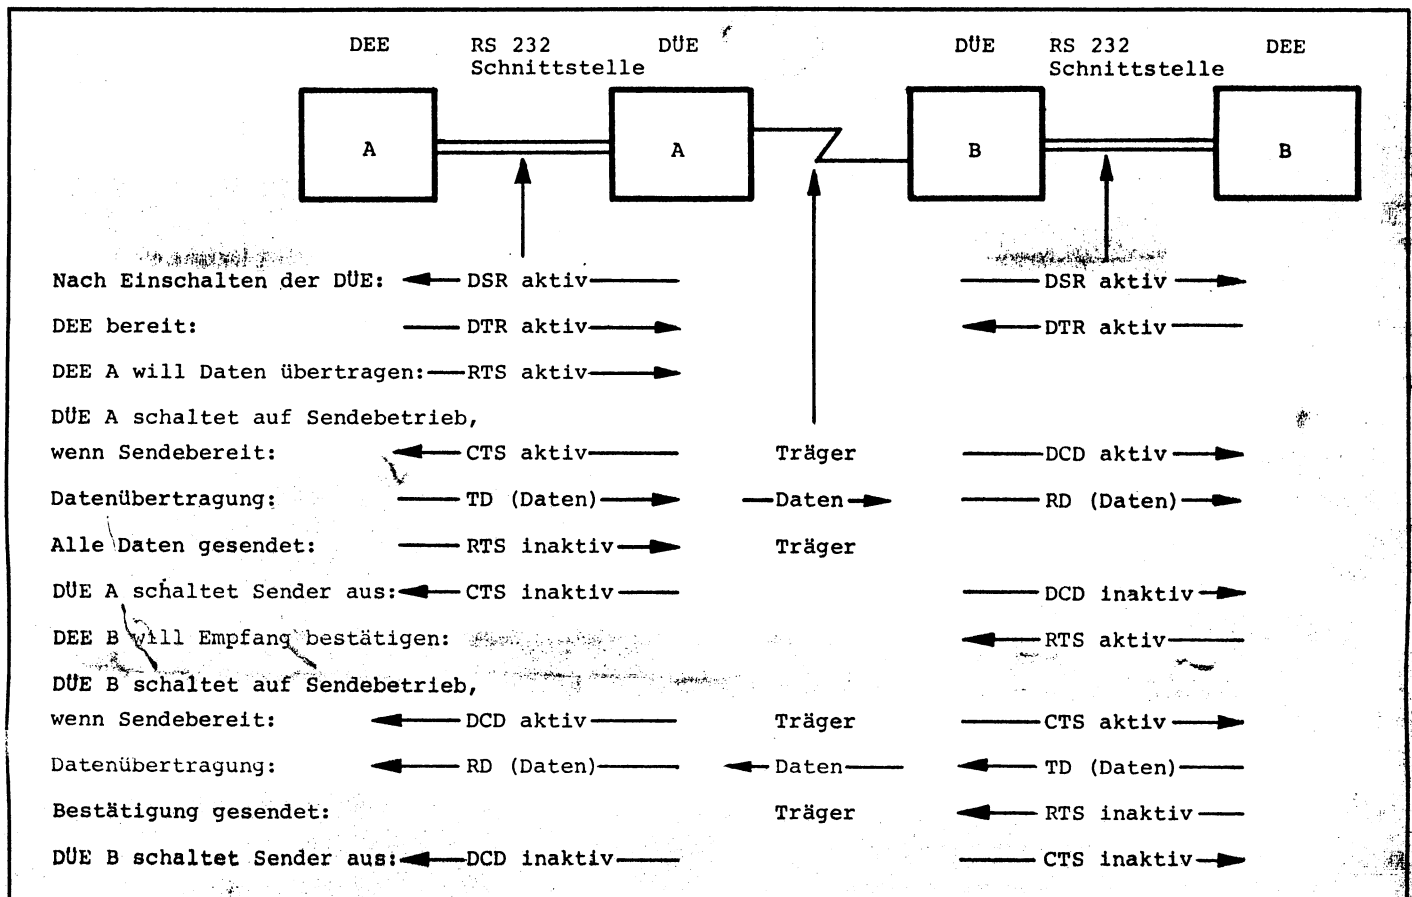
DEE RS 232 Schnittstelle DÜE DÜE RS 232 Schnittstelle DEE

A A B B

Nach Einschalten der DÜE: DSR aktiv DSR aktiv

DEE bereit: DTR aktiv DTR aktiv

DEE A will Daten übertragen: RTS aktiv

DÜE A schaltet auf Sendebetrieb, wenn Sendebereit: CTS aktiv Träger DCD aktiv

Datenübertragung: TD (Daten) Daten RD (Daten)

Alle Daten gesendet: RTS inaktiv Träger

DÜE A schaltet Sender aus: CTS inaktiv DCD inaktiv

DEE B will Empfang bestätigen: RTS aktiv

DÜE B schaltet auf Sendebetrieb, wenn Sendebereit: DCD aktiv Träger CTS aktiv

Datenübertragung: RD (Daten) Daten TD (Daten)

Bestätigung gesendet: Träger RTS inaktiv

DÜE B schaltet Sender aus: DCD inaktiv CTS inaktiv